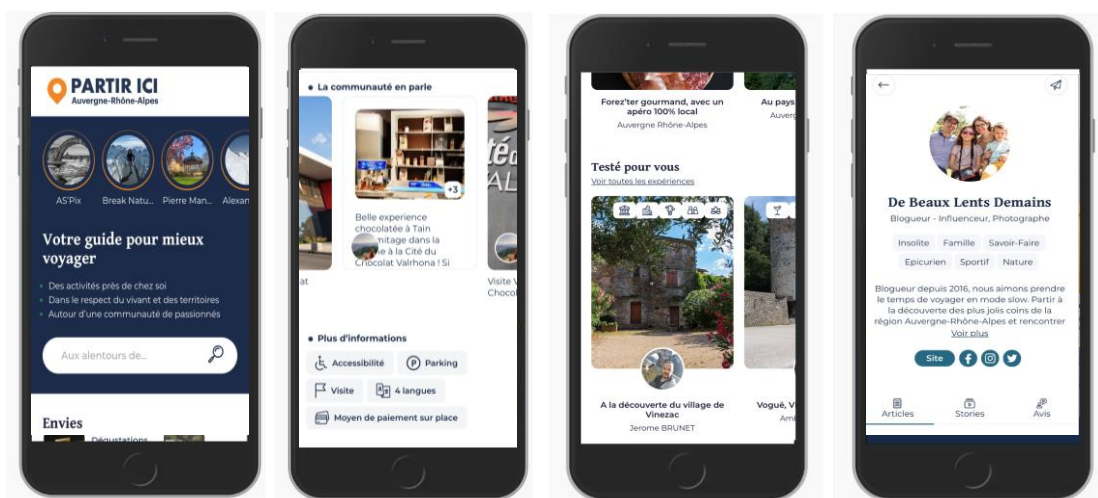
PARTIR ICI
Auvergne-Rhône-Alpes

AS'Pix
Break Natu...
Pierre Man...
Alexan

Votre guide pour mieux voyager

Des activités près de chez soi
Dans le respect du vivant et des territoires
Autour d'une communauté de passionnés

Aux alentours de...

Envies

Dégustations

La communauté en parle

+3

Belle experience chocolatée à Tain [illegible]mitage dans la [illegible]e à la Cité du Chocolat Valrhona ! Si

Visite V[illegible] Chocol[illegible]

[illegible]at

Plus d'informations

Accessibilité
Parking
Visite
4 langues
Moyen de paiement sur place

Forez'ter gourmand, avec un apéro 100% local
Auvergne Rhône-Alpes

Au pays
Auverg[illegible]

Testé pour vous
Voir toutes les expériences

A la découverte du village de Vinezac
Jerome BRUNET

Vogüé, V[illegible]
Am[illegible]

De Beaux Lents Demains
Blogueur - Influenceur, Photographe

Insolite
Famille
Savoir-Faire
Epicurien
Sportif
Nature

Blogueur depuis 2016, nous aimons prendre le temps de voyager en mode slow. Partir à la découverte des plus jolis coins de la région Auvergne-Rhône-Alpes et rencontrer
Voir plus

Site

Articles
Stories
Avis